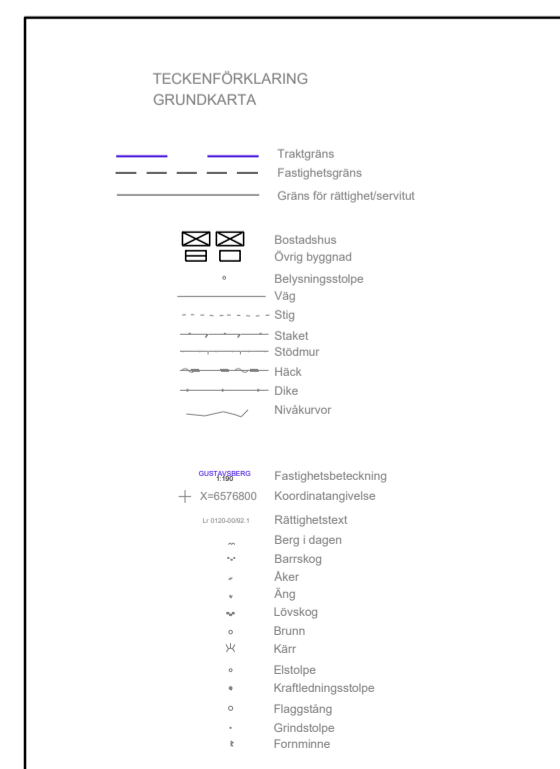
TECKENFÖRKLARING
GRUNDKARTA

Traktgräns
Fastighetsgräns
Gräns för rättighet/servitut

Bostadshus
Övrig byggnad
Belysningsstolpe
Väg
Stig
Staket
Stödmur
Häck
Dike
Nivåkurvor

GUSTAVSBERG 1:190 Fastighetsbeteckning
X=6576800 Koordinatangivelse
Lr 0120-00/92.1 Rättighetstext
Berg i dagen
Barrskog
Åker
Äng
Lövskog
Brunn
Kärr
Elstolpe
Kraftledningsstolpe
Flaggstång
Grindstolpe
Fornminne